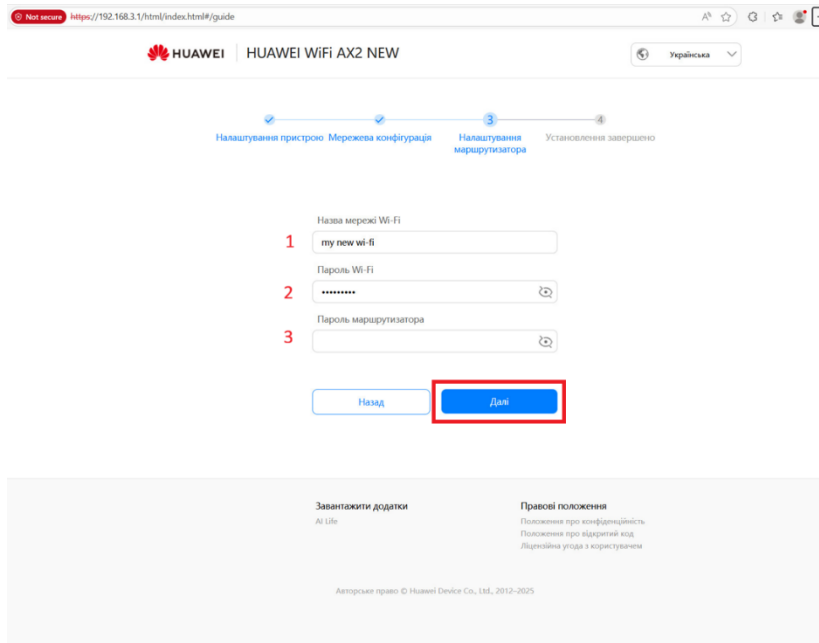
Not secure https://192.168.3.1/html/index.html#/guide

HUAWEI | HUAWEI WiFi AX2 NEW

Українська

3
4
Налаштування пристрою Мережева конфігурація Налаштування маршрутизатора Установлення завершено

Назва мережі Wi-Fi
1
my new wi-fi
Пароль Wi-Fi
2
•••••••••
Пароль маршрутизатора
3

Назад
Далі

Завантажити додатки
AI Life

Правові положення
Положення про конфіденційність
Положення про відкритий код
Ліцензійна угода з користувачем

Авторське право © Huawei Device Co., Ltd., 2012–2025